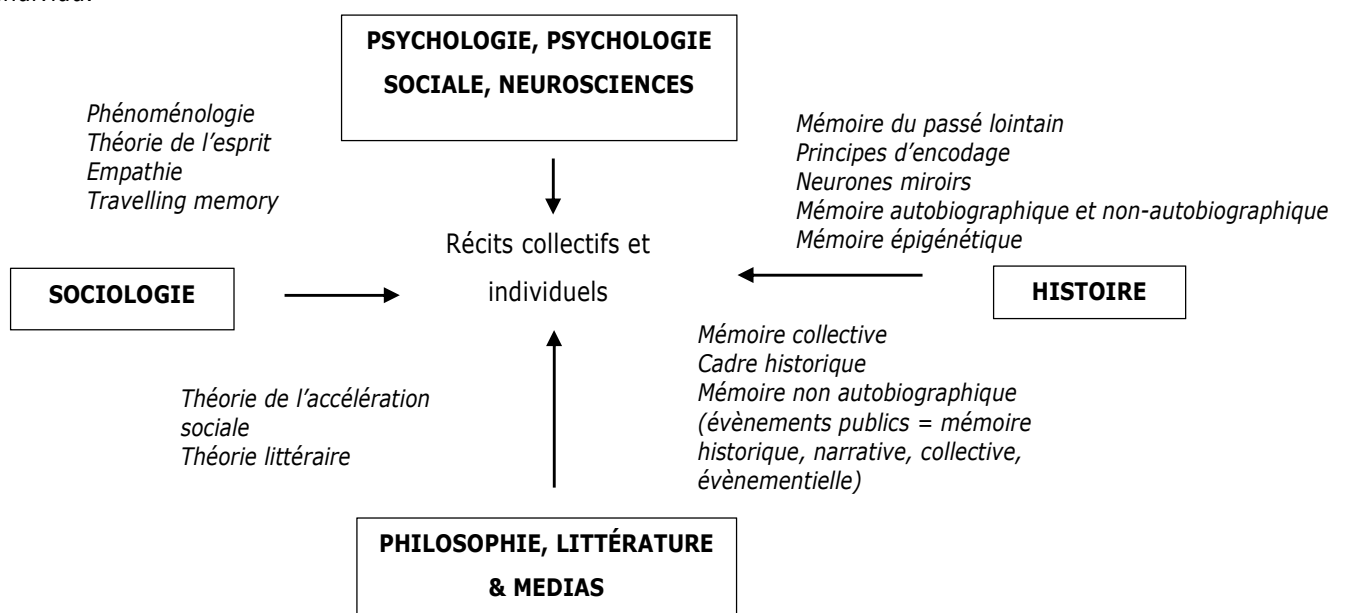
PSYCHOLOGIE, PSYCHOLOGIE SOCIALE, NEUROSCIENCES

Phénoménologie
Théorie de l'esprit
Empathie
Travelling memory

Mémoire du passé lointain
Principes d'encodage
Neurones miroirs
Mémoire autobiographique et non-autobiographique
Mémoire épigénétique

Récits collectifs et individuels

SOCIOLOGIE

HISTOIRE

Mémoire collective
Cadre historique
Mémoire non autobiographique (évènements publics = mémoire historique, narrative, collective, évènementielle)

Théorie de l'accélération sociale
Théorie littéraire

PHILOSOPHIE, LITTÉRATURE & MEDIAS